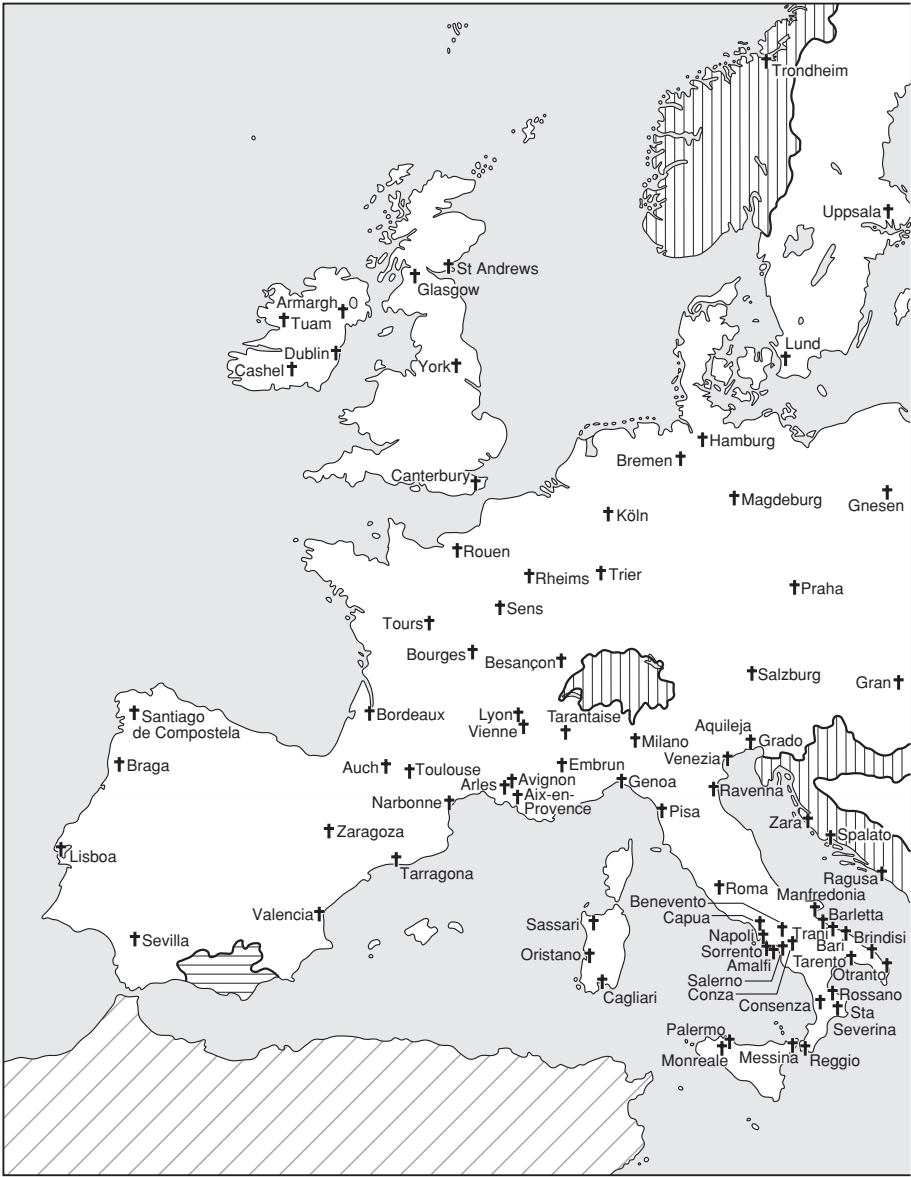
Trondheim
Uppsala
St Andrews
Glasgow
Armargh
Tuam
Dublin
Cashel
York
Lund
Hamburg
Bremen
Canterbury
Magdeburg
Gnesen
Köln
Rouen
Rheims
Trier
Praha
Sens
Tours
Bourges
Besançon
Salzburg
Gran
Santiago de Compostela
Bordeaux
Lyon
Vienne
Tarantaise
Aquileja
Milano
Grado
Braga
Auch
Toulouse
Embrun
Venezia
Arles
Avignon
Aix-en-Provence
Genoa
Ravenna
Narbonne
Pisa
Zara
Spalato
Zaragoza
Lisboa
Tarragona
Ragusa
Roma
Manfredonia
Benevento
Capua
Barletta
Valencia
Sassari
Napoli
Trani
Bari
Brindisi
Sevilla
Oristano
Sorrento
Amalfi
Tarento
Otranto
Salerno
Conza
Cagliari
Consenza
Rossano
Sta Severina
Palermo
Monreale
Messina
Reggio